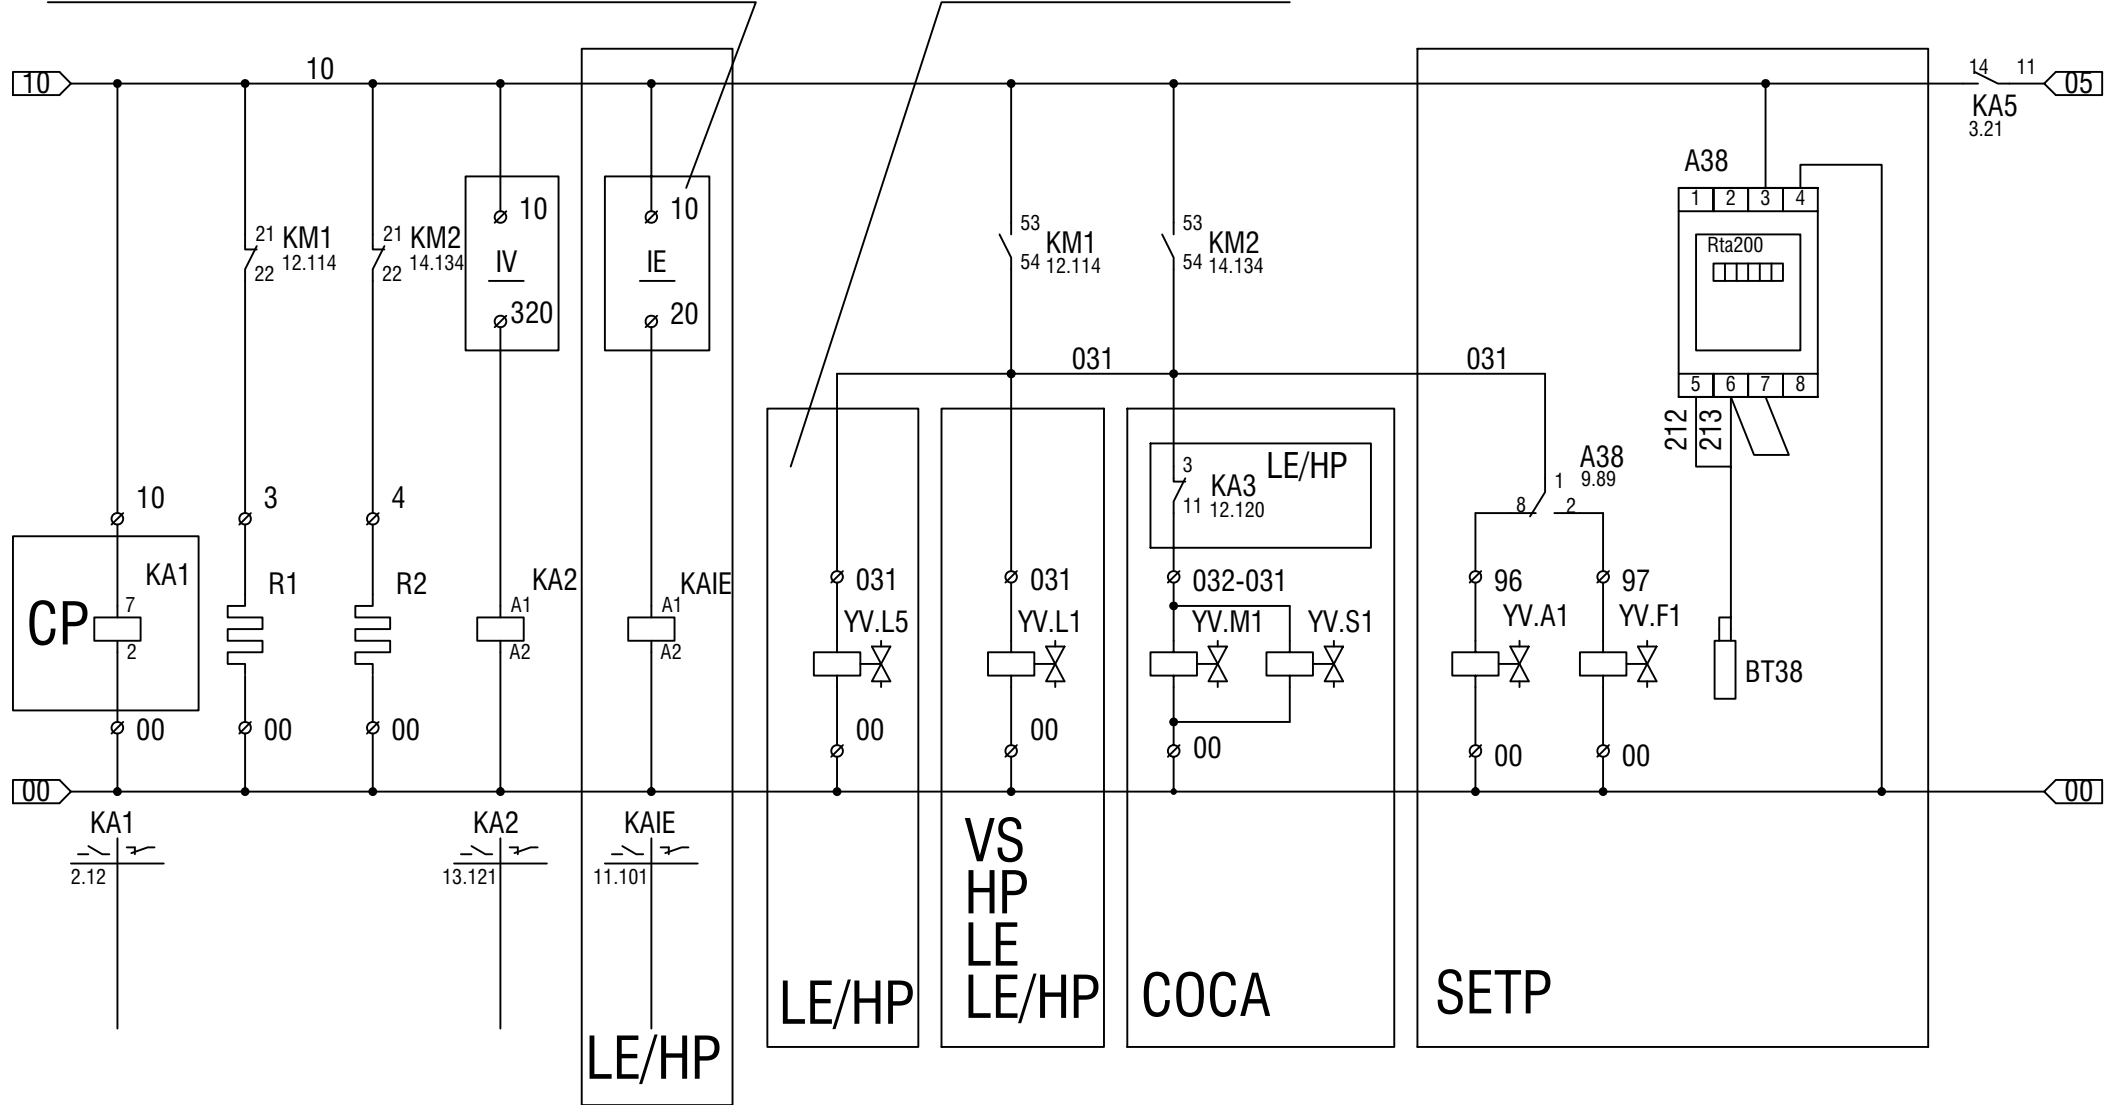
10
10
14 11
05
KA5
3.21
A38
1 2 3 4
Rta200
5 6 7 8
212
213
10
IV
320
10
IE
20
21 KM1
22 12.114
21 KM2
22 14.134
53 KM1
54 12.114
53 KM2
54 14.134
031
031
A38
1 9.89
8 2
LE/HP
3 KA3
11 12.120
10
3
4
CP
KA1
7
2
R1
R2
KA2
A1
A2
KAIE
A1
A2
031
YV.L5
031
YV.L1
032-031
YV.M1
YV.S1
96
YV.A1
97
YV.F1
BT38
00
00
00
00
00
00
00
00
00
00
00
KA1
2.12
KA2
13.121
KAIE
11.101
LE/HP
LE/HP
VS
HP
LE
LE/HP
COCA
SETP